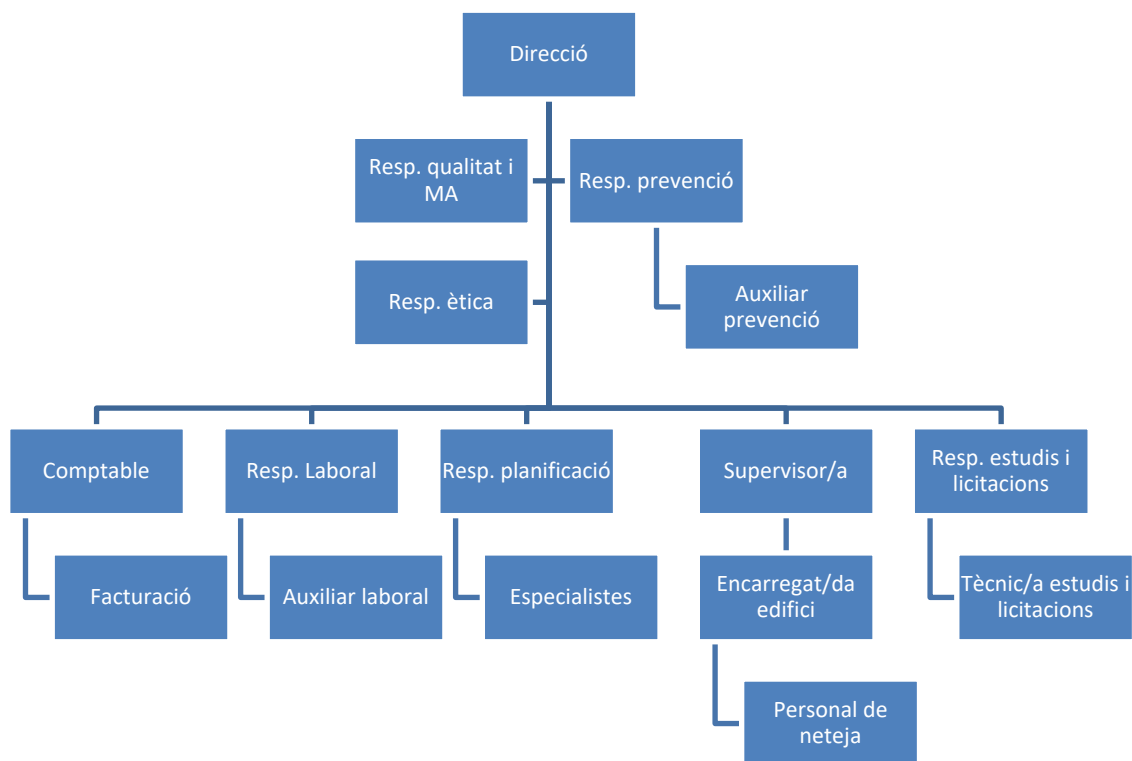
Direcció

Resp. qualitat i MA

Resp. prevenció

Resp. ètica

Auxiliar prevenció

Comptable

Resp. Laboral

Resp. planificació

Supervisor/a

Resp. estudis i licitacions

Facturació

Auxiliar laboral

Especialistes

Encarregat/da edifici

Tècnic/a estudis i licitacions

Personal de neteja